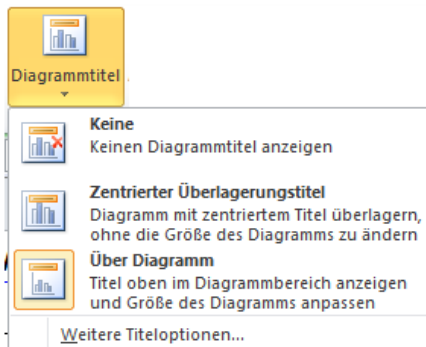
Diagrammtitel

Keine
Keinen Diagrammtitel anzeigen

Zentrierter Überlagerungstitel
Diagramm mit zentriertem Titel überlagern, ohne die Größe des Diagramms zu ändern

Über Diagramm
Titel oben im Diagrammbereich anzeigen und Größe des Diagramms anpassen

Weitere Titeloptionen...